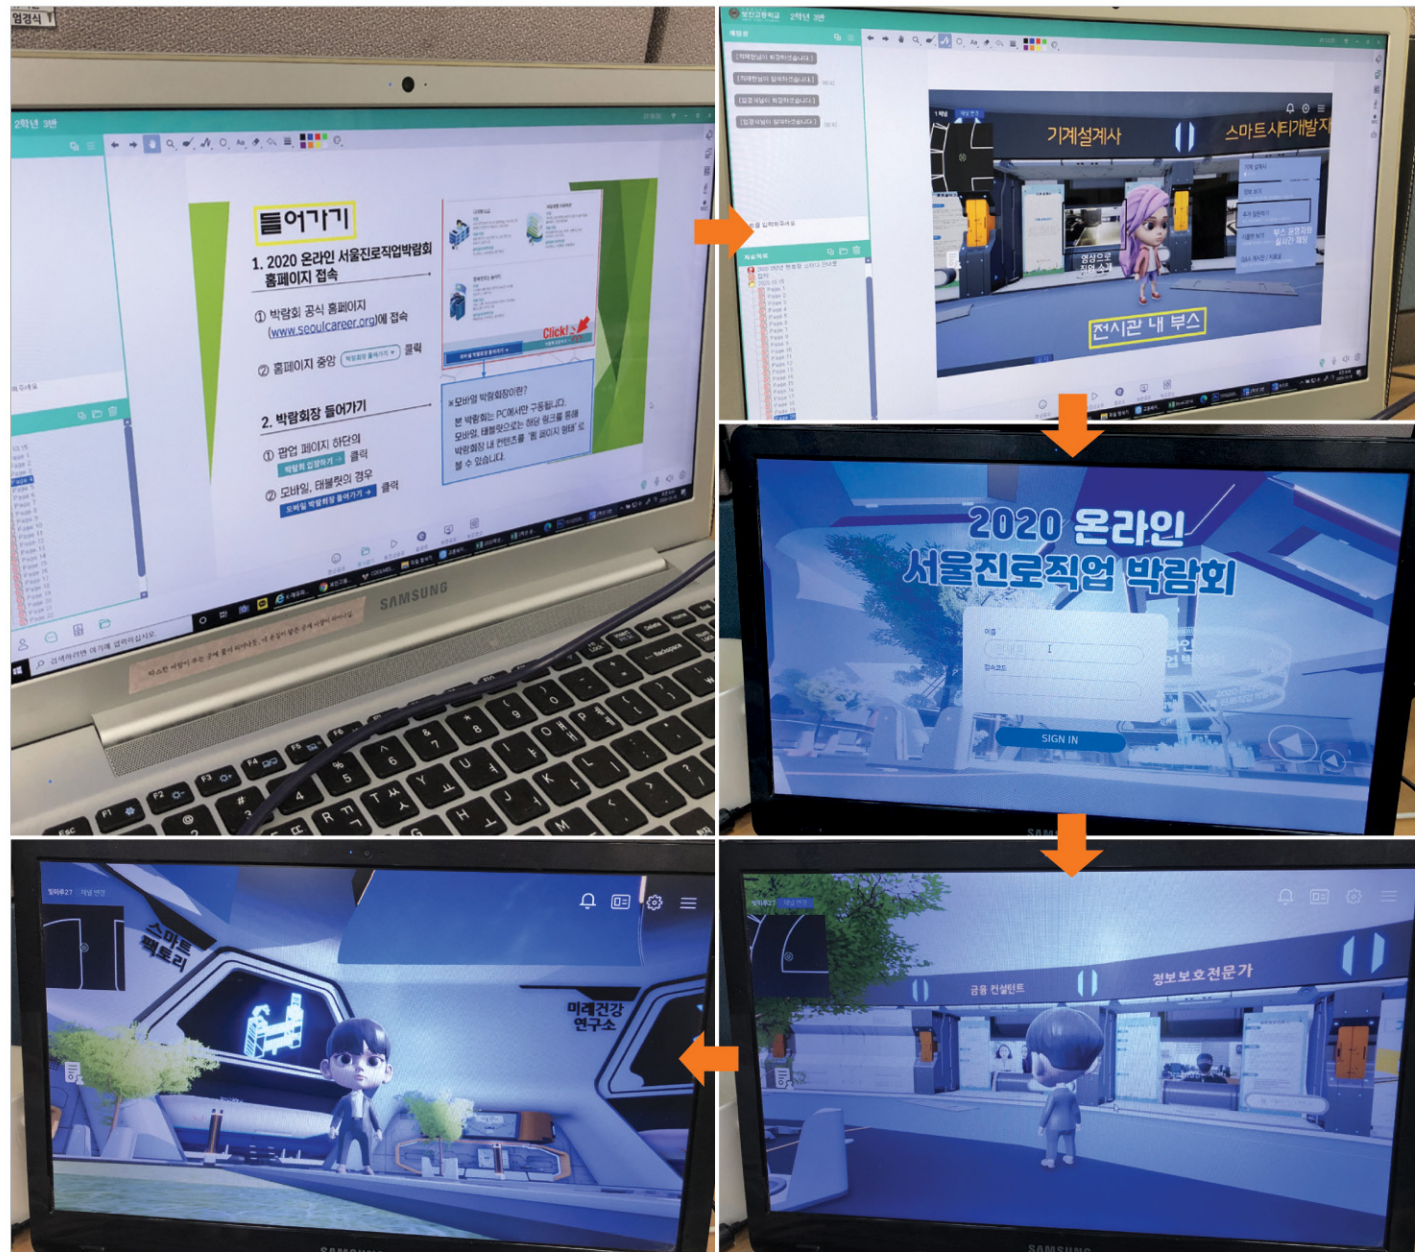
2학년 3반

들어가기

1. 2020 온라인 서울진로직업박람회 홈페이지 접속

① 박람회 공식 홈페이지(www.seoulcareer.org)에 접속

② 홈페이지 중앙 [박람회장 들어가기] 클릭

2. 박람회장 들어가기

① 팝업 페이지 하단의 [박람회 입장하기] 클릭

② 모바일, 태블릿의 경우 [모바일 박람회장 들어가기] 클릭

Click!

※모바일 박람회장이란?
본 박람회는 PC에서만 구동됩니다. 모바일, 태블릿으로는 해당 링크를 통해 박람회장 내 컨텐츠를 '웹 페이지 형태'로 볼 수 있습니다.

SAMSUNG

기계설계사

스마트시티개발자

영상으로 직업소개

전시관 내 부스

2020 온라인 서울진로직업 박람회

SIGN IN

스마트 팩토리

미래건강 연구소

금융 컨설턴트

정보보호전문가

SAMSUNG